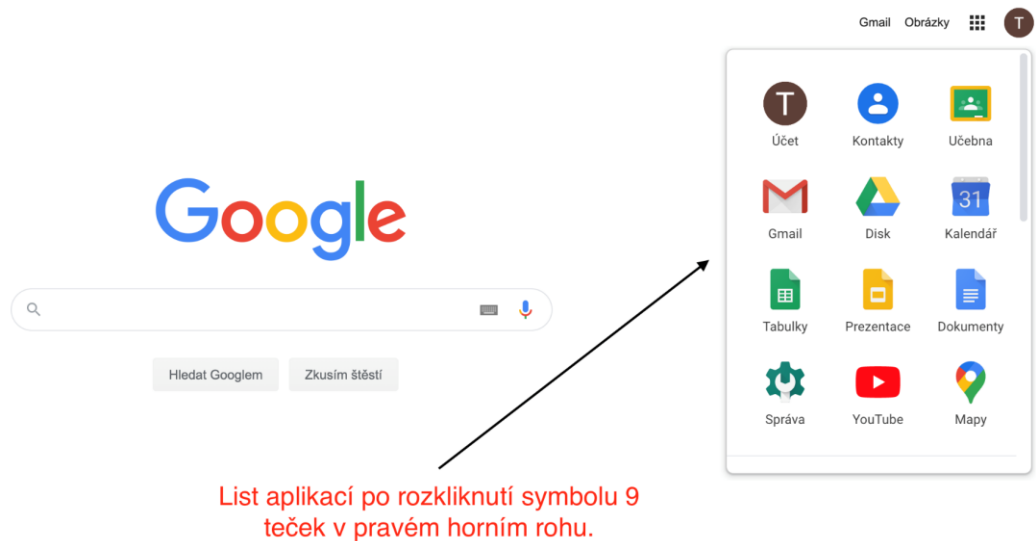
Gmail Obrázky T

Google

Hledat Googlem Zkusím štěstí

T
Účet
Kontakty
Učebna
Gmail
Disk
31
Kalendář
Tabulky
Prezentace
Dokumenty
Správa
YouTube
Mapy

List aplikací po rozkliknutí symbolu 9 teček v pravém horním rohu.